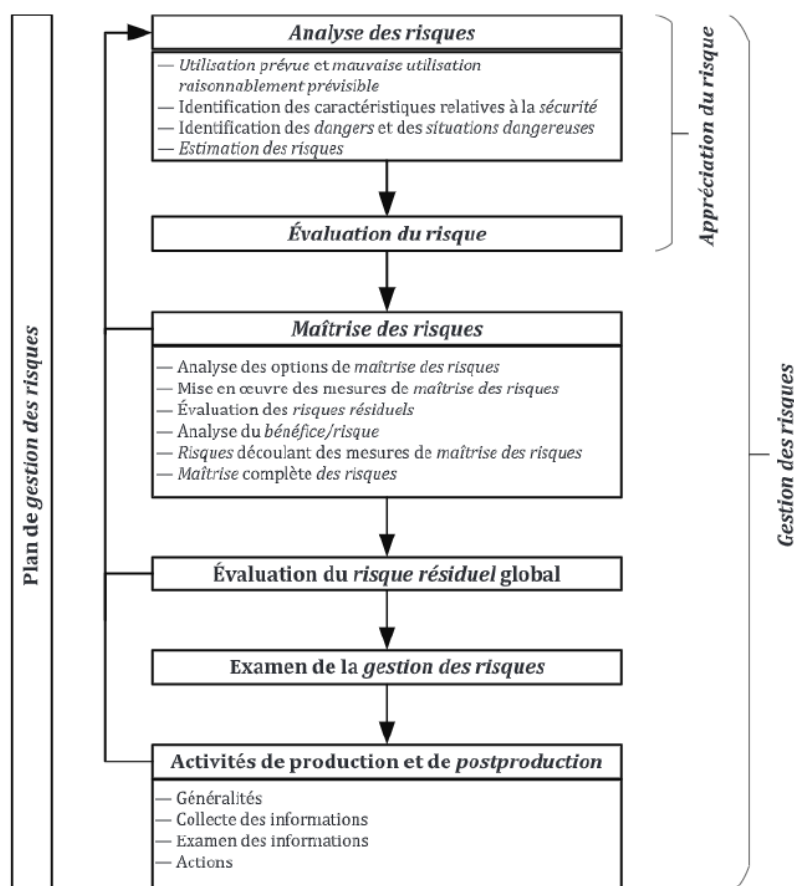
Plan de gestion des risques

Analyse des risques

— Utilisation prévue et mauvaise utilisation raisonnablement prévisible
— Identification des caractéristiques relatives à la sécurité
— Identification des dangers et des situations dangereuses
— Estimation des risques

Évaluation du risque

Appréciation du risque

Maîtrise des risques

— Analyse des options de maîtrise des risques
— Mise en œuvre des mesures de maîtrise des risques
— Évaluation des risques résiduels
— Analyse du bénéfice/risque
— Risques découlant des mesures de maîtrise des risques
— Maîtrise complète des risques

Évaluation du risque résiduel global

Examen de la gestion des risques

Activités de production et de postproduction

— Généralités
— Collecte des informations
— Examen des informations
— Actions

Gestion des risques